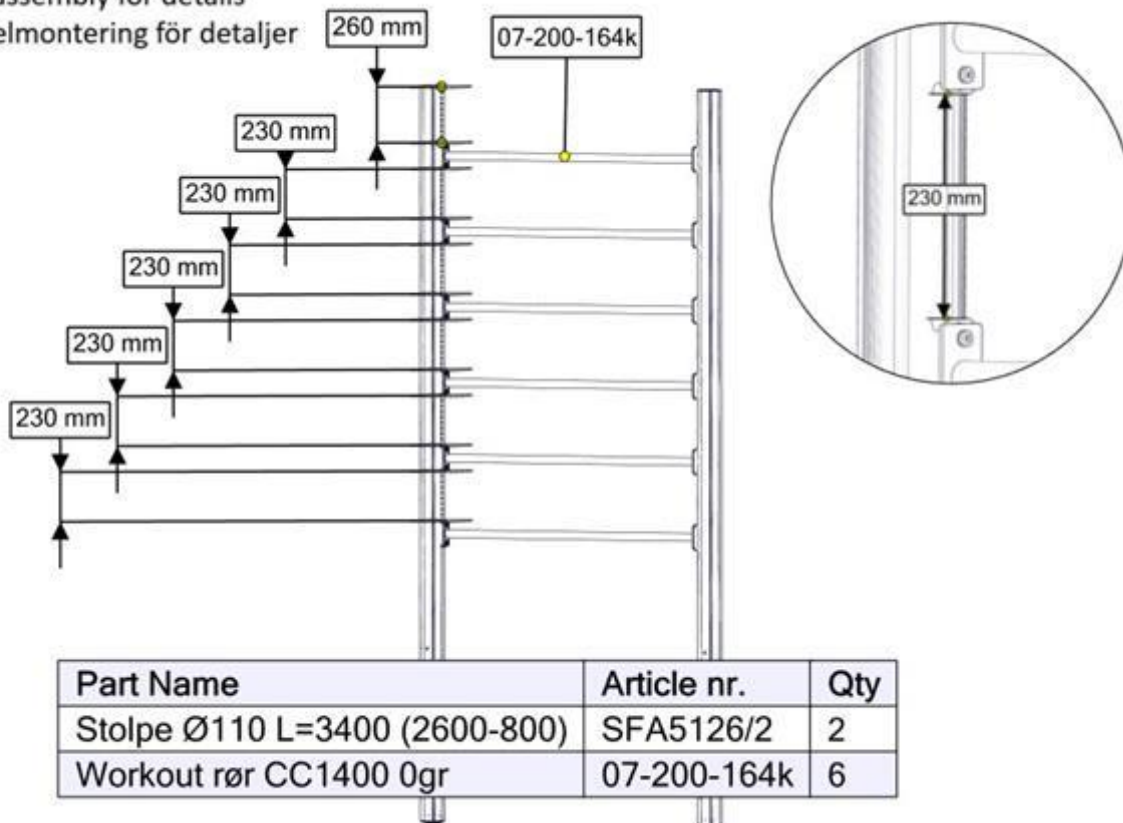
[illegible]ssembly for details
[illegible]elmontering för detaljer

260 mm

07-200-164k

230 mm

230 mm

230 mm

230 mm

230 mm

230 mm

| Part Name | Article nr. | Qty |
|---|---|---|
| Stolpe Ø110 L=3400 (2600-800) | SFA5126/2 | 2 |
| Workout rør CC1400 0gr | 07-200-164k | 6 |